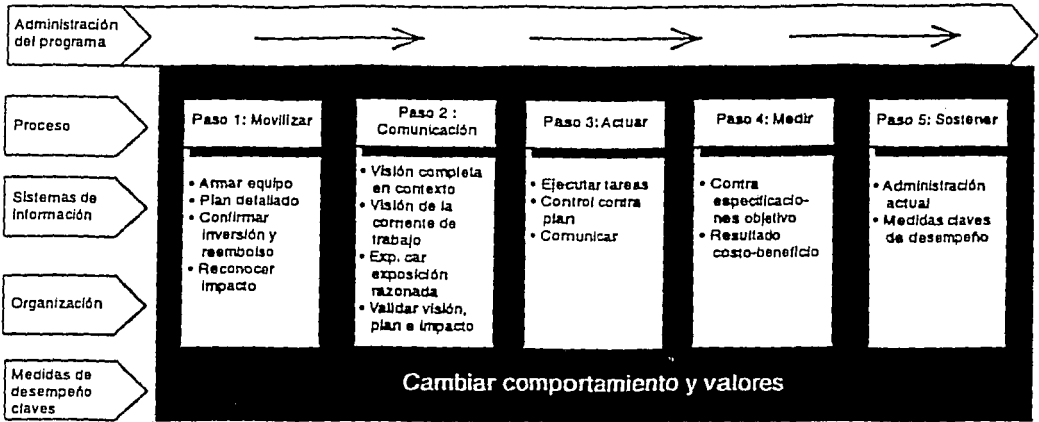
Administración del programa

Proceso

Sistemas de información

Organización

Medidas de desempeño claves

Paso 1: Movilizar

• Armar equipo
• Plan detallado
• Confirmar inversión y reembolso
• Reconocer impacto

Paso 2 : Comunicación

• Visión completa en contexto
• Visión de la corriente de trabajo
• Exp. car exposición razonada
• Validar visión, plan e impacto

Paso 3: Actuar

• Ejecutar tareas
• Control contra plan
• Comunicar

Paso 4: Medir

• Contra especificaciones objetivo
• Resultado costo-beneficio

Paso 5: Sostener

• Administración actual
• Medidas claves de desempeño

Cambiar comportamiento y valores